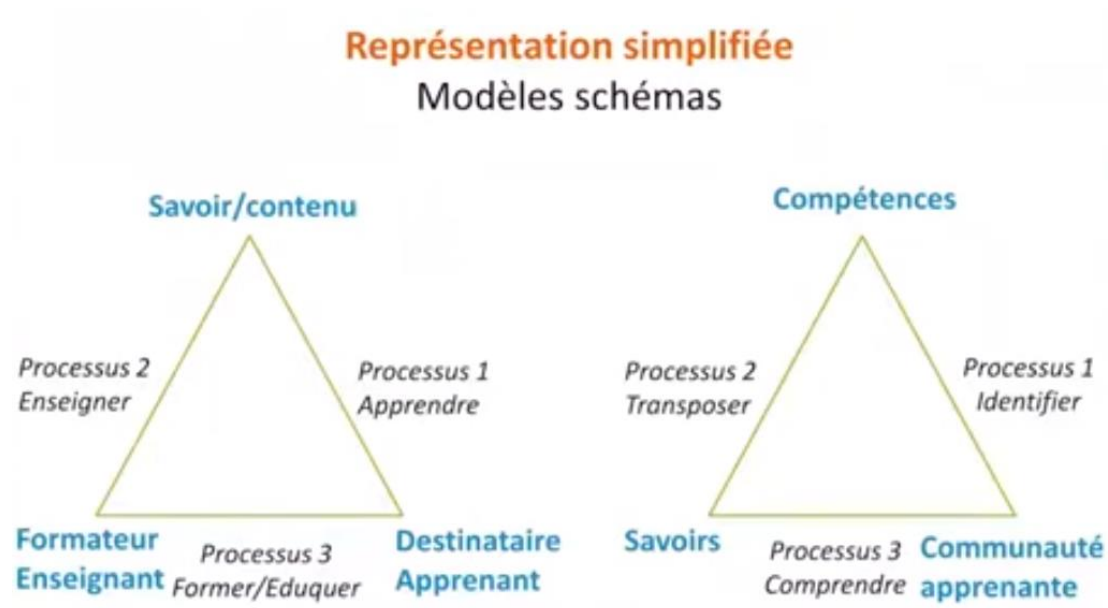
Représentation simplifiée
Modèles schémas

Savoir/contenu

Processus 2
Enseigner

Processus 1
Apprendre

Formateur
Enseignant

Processus 3
Former/Eduquer

Destinataire
Apprenant

Compétences

Processus 2
Transposer

Processus 1
Identifier

Savoirs

Processus 3
Comprendre

Communauté
apprenante